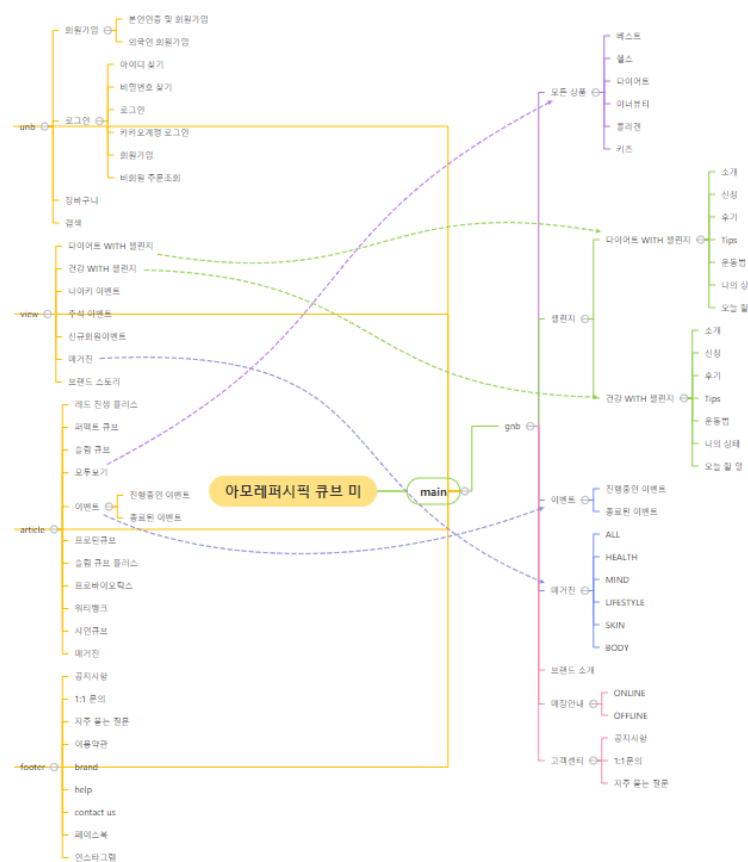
unb
회원가입
본인인증 및 회원가입
외국인 회원가입
로그인
아이디 찾기
비밀번호 찾기
로그인
카카오계정 로그인
회원가입
비회원 주문조회
장바구니
검색

view
다이어트 WITH 챌린지
건강 WITH 챌린지
나이키 이벤트
추석 이벤트
신규회원이벤트
매거진
브랜드 스토리

article
레드 진생 플러스
퍼펙트 큐브
슬림 큐브
모두보기
이벤트
진행중인 이벤트
종료된 이벤트
프로틴큐브
슬림 큐브 플러스
프로바이오틱스
워터뱅크
시안큐브
매거진

footer
공지사항
1:1 문의
자주 묻는 질문
이용약관
brand
help
contact us
페이스북
인스타그램

아모레퍼시픽 큐브 미
main
gnb

모든 상품
베스트
헬스
다이어트
이너뷰티
콜라겐
키즈

챌린지
다이어트 WITH 챌린지
소개
신청
후기
Tips
운동법
나의 상
오늘 할
건강 WITH 챌린지
소개
신청
후기
Tips
운동법
나의 상태
오늘 할 일

이벤트
진행중인 이벤트
종료된 이벤트

매거진
ALL
HEALTH
MIND
LIFESTYLE
SKIN
BODY

브랜드 소개
매장안내
ONLINE
OFFLINE
고객센터
공지사항
1:1문의
자주 묻는 질문